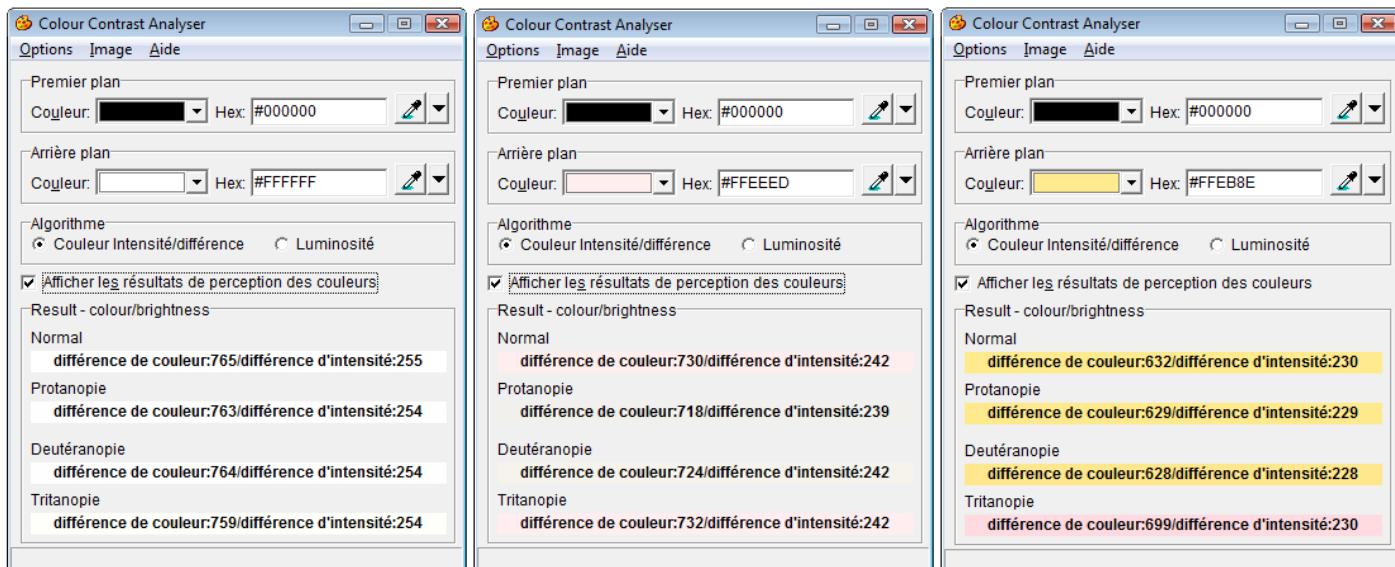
Colour Contrast Analyser

Options Image Aide

Premier plan

Couleur: Hex: #000000

Arrière plan

Couleur: Hex: #FFFFFF

Algorithme

Couleur Intensité/différence Luminosité

Afficher les résultats de perception des couleurs

Result - colour/brightness

Normal

différence de couleur:765/différence d'intensité:255

Protanopie

différence de couleur:763/différence d'intensité:254

Deutéranopie

différence de couleur:764/différence d'intensité:254

Tritanopie

différence de couleur:759/différence d'intensité:254

Colour Contrast Analyser

Options Image Aide

Premier plan

Couleur: Hex: #000000

Arrière plan

Couleur: Hex: #FFEEED

Algorithme

Couleur Intensité/différence Luminosité

Afficher les résultats de perception des couleurs

Result - colour/brightness

Normal

différence de couleur:730/différence d'intensité:242

Protanopie

différence de couleur:718/différence d'intensité:239

Deutéranopie

différence de couleur:724/différence d'intensité:242

Tritanopie

différence de couleur:732/différence d'intensité:242

Colour Contrast Analyser

Options Image Aide

Premier plan

Couleur: Hex: #000000

Arrière plan

Couleur: Hex: #FFEB8E

Algorithme

Couleur Intensité/différence Luminosité

Afficher les résultats de perception des couleurs

Result - colour/brightness

Normal

différence de couleur:632/différence d'intensité:230

Protanopie

différence de couleur:629/différence d'intensité:229

Deutéranopie

différence de couleur:628/différence d'intensité:228

Tritanopie

différence de couleur:699/différence d'intensité:230